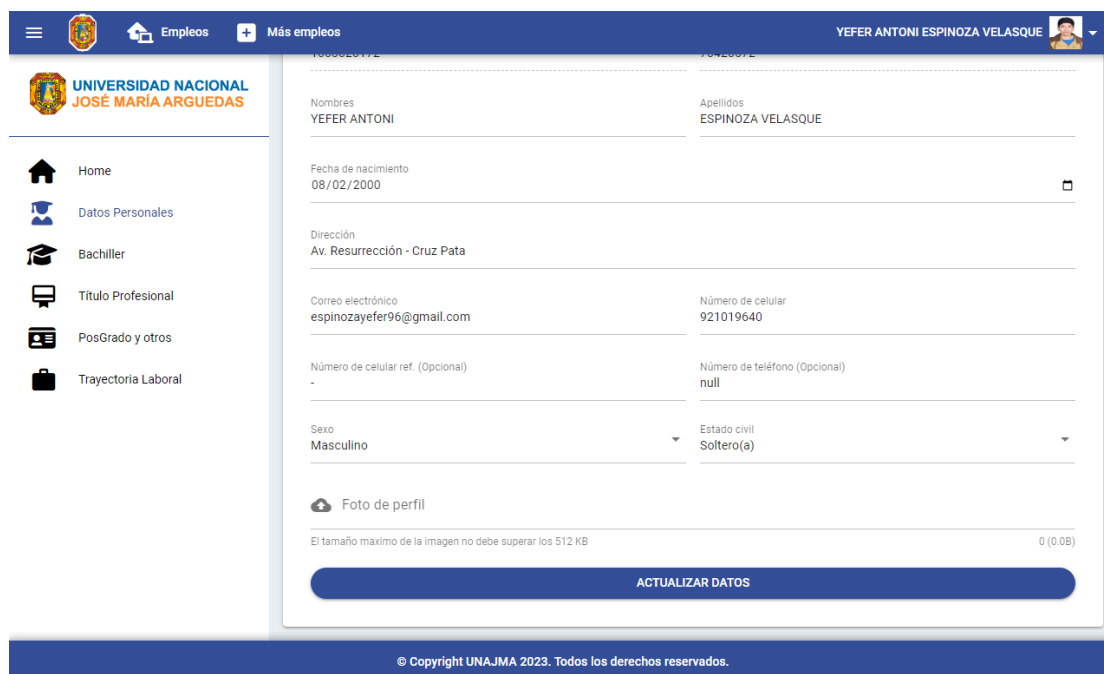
Empleos
Más empleos
YEFER ANTONI ESPINOZA VELASQUE

UNIVERSIDAD NACIONAL
JOSÉ MARÍA ARGUEDAS

Home
Datos Personales
Bachiller
Título Profesional
PosGrado y otros
Trayectoria Laboral

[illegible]
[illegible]

Nombres
YEFER ANTONI

Apellidos
ESPINOZA VELASQUE

Fecha de nacimiento
08/02/2000

Dirección
Av. Resurrección - Cruz Pata

Correo electrónico
espinozayefer96@gmail.com

Número de celular
921019640

Número de celular ref. (Opcional)
-

Número de teléfono (Opcional)
null

Sexo
Masculino

Estado civil
Soltero(a)

Foto de perfil

El tamaño maximo de la imagen no debe superar los 512 KB
0 (0.0B)

ACTUALIZAR DATOS

© Copyright UNAJMA 2023. Todos los derechos reservados.